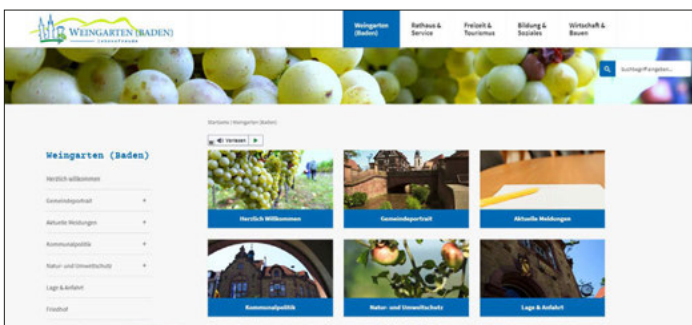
WEINGARTEN (BADEN)
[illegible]

Weingarten (Baden)

Rathaus & Service

Freizeit & Tourismus

Bildung & Soziales

Wirtschaft & Bauen

Suchbegriff eingeben...

Startseite | Weingarten (Baden)

Vorlesen

Weingarten (Baden)

Herzlich willkommen

Gemeindeportrait

Aktuelle Meldungen

Kommunalpolitik

Natur- und Umweltschutz

Lage & Anfahrt

Friedhof

Herzlich Willkommen

Gemeindeportrait

Aktuelle Meldungen

Kommunalpolitik

Natur- und Umweltschutz

Lage & Anfahrt